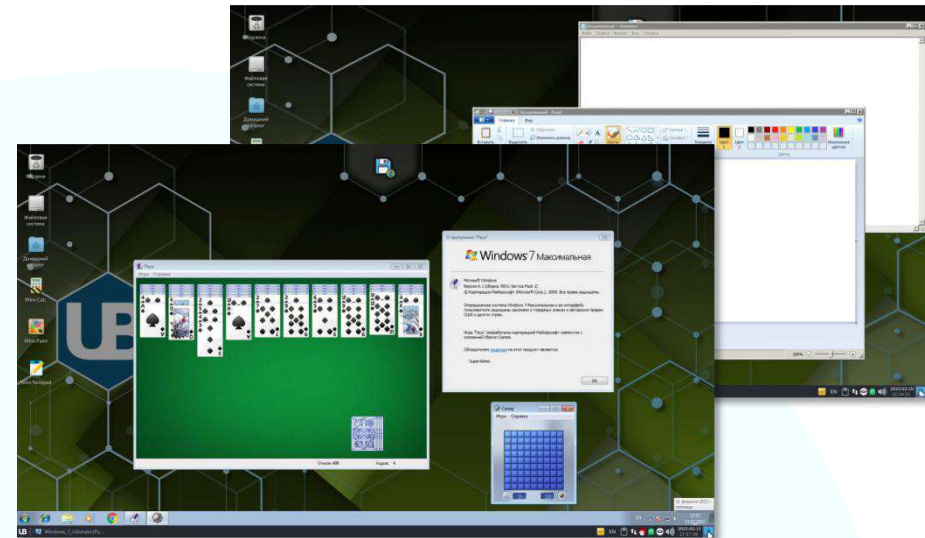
Корзина

Файловая система

Домашний каталог

Wine Cslc

Wine Paint

Wine Notepad

Паук

Игра Справка

Очков: 490

Ходов: 6

О программе "Паук"

Windows 7 Максимальная

Microsoft Windows

Игра "Паук" разработана корпорацией Майкрософт совместно с компанией Oberon Games.

ОК

Сапер

Игра Справка

EN

Безымянный - Блокнот

Безымянный - Paint

Главная Вид

Палитра

Изменение цветов

100%

EN

UB

Windows_7_Ultimate [Р...

EN